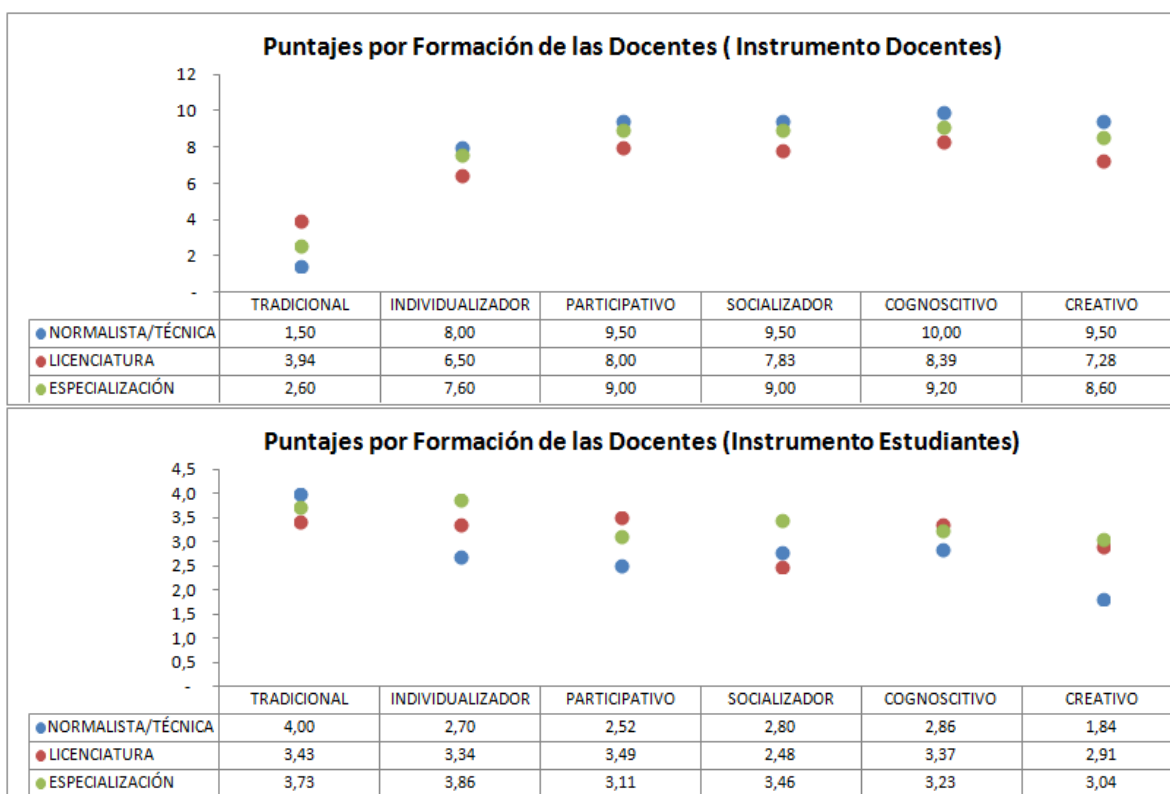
Puntajes por Formación de las Docentes ( Instrumento Docentes)

12
10
8
6
4
2
-

| | TRADICIONAL | INDIVIDUALIZADOR | PARTICIPATIVO | SOCIALIZADOR | COGNOSCITIVO | CREATIVO |
|---|---|---|---|---|---|---|
| NORMALISTA/TÉCNICA | 1,50 | 8,00 | 9,50 | 9,50 | 10,00 | 9,50 |
| LICENCIATURA | 3,94 | 6,50 | 8,00 | 7,83 | 8,39 | 7,28 |
| ESPECIALIZACIÓN | 2,60 | 7,60 | 9,00 | 9,00 | 9,20 | 8,60 |

Puntajes por Formación de las Docentes (Instrumento Estudiantes)

4,5
4,0
3,5
3,0
2,5
2,0
1,5
1,0
0,5
-

| | TRADICIONAL | INDIVIDUALIZADOR | PARTICIPATIVO | SOCIALIZADOR | COGNOSCITIVO | CREATIVO |
|---|---|---|---|---|---|---|
| NORMALISTA/TÉCNICA | 4,00 | 2,70 | 2,52 | 2,80 | 2,86 | 1,84 |
| LICENCIATURA | 3,43 | 3,34 | 3,49 | 2,48 | 3,37 | 2,91 |
| ESPECIALIZACIÓN | 3,73 | 3,86 | 3,11 | 3,46 | 3,23 | 3,04 |